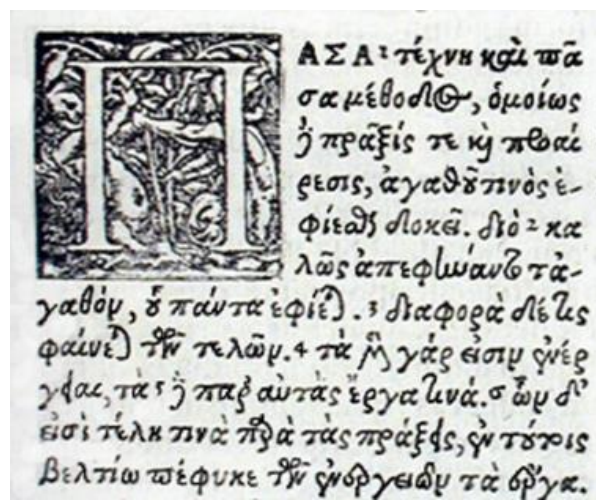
ΠΑΣΑ· τέχνη καὶ πᾶσα μέθοδος, ὁμοίως δὲ πρᾶξίς τε καὶ προαίρεσις, ἀγαθοῦ τινὸς ἐφίεσθαι δοκεῖ. διὸ καλῶς ἀπεφήναντο τἀγαθόν, οὗ πάντα ἐφίεται. διαφορὰ δέ τις φαίνεται τῶν τελῶν. τὰ μὲν γάρ εἰσιν ἐνέργειαι, τὰ δὲ παρ' αὐτὰς ἔργα τινά. ὧν δ' εἰσὶ τέλη τινὰ παρὰ τὰς πράξεις, ἐν τούτοις βελτίω πέφυκε τῶν ἐνεργειῶν τὰ ἔργα.